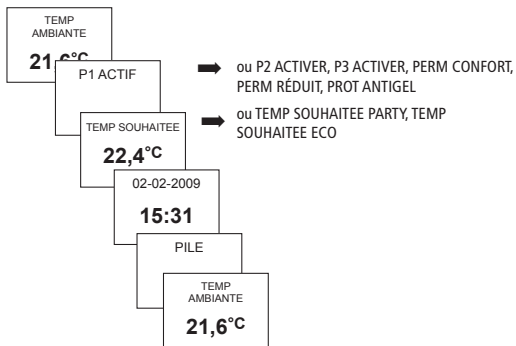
TEMP AMBIANTE

21,6°C

P1 ACTIF

ou P2 ACTIVER, P3 ACTIVER, PERM CONFORT, PERM RÉDUIT, PROT ANTIGEL

TEMP SOUHAITEE

22,4°C

ou TEMP SOUHAITEE PARTY, TEMP SOUHAITEE ECO

02-02-2009

15:31

PILE

TEMP AMBIANTE

21,6°C